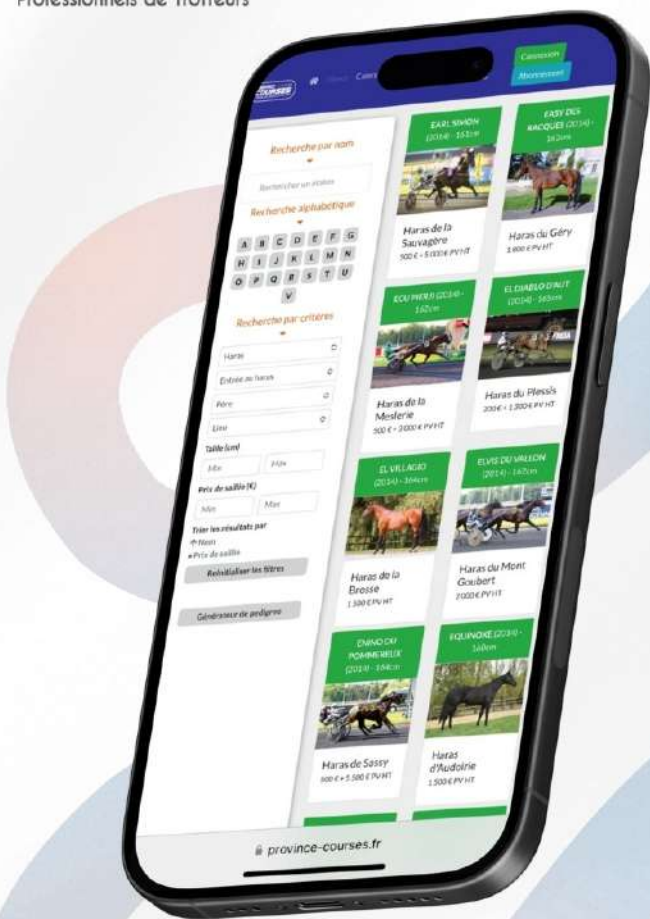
Professionnels de trotteurs

COURSES

Connexion

Abonnement

Recherche par nom

Rechercher un étalon

Recherche alphabétique

A B C D E F G
H I J K L M N
O P Q R S T U
V

Recherche par critères

Haras

Entrée au haras

Père

Lieu

Taille (cm)

Min

Max

Prix de saillie (€)

Min

Max

Trier les résultats par

Nom

Prix de saillie

Réinitialiser les filtres

Générateur de pedigree

EARL SIMON (2014) - 161cm

Haras de la Sauvagère
500 € + 5 000 € PV HT

EASY DES RACQUES (2014) - 162cm

Haras du Géry
1 800 € PV HT

ECU PIERJI (2014) - 162cm

Haras de la Meslerie
500 € + 3 000 € PV HT

EL DIABLO D'AUT (2014) - 165cm

Haras du Plessis
300 € + 1 300 € PV HT

EL VILLAGIO (2014) - 164cm

Haras de la Bresse
1 500 € PV HT

ELVIS DU VALLON (2014) - 167cm

Haras du Mont Goubert
7000 € PV HT

ENINO DU POMMEREUX (2014) - 164cm

Haras de Sassy
500 € + 5 500 € PV HT

EQUINOXE (2014) - 160cm

Haras d'Audoirie
1 500 € PV HT

province-courses.fr